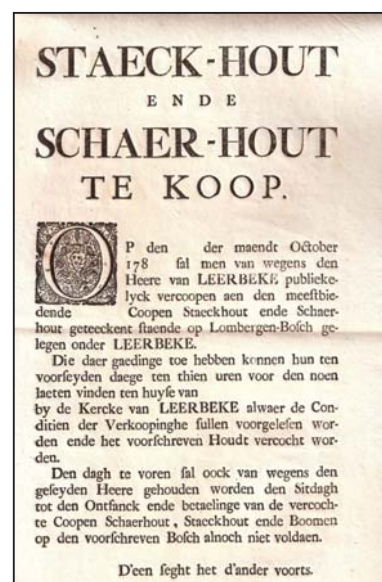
STAECK-HOUT

ENDE

SCHAER-HOUT

TE KOOP.

OP den der maendt October 178 sal men van wegens den Heere van LEERBEKE publickelyck vercoopen aen den meestbiedende Coopen Staeckhout ende Schaerhout geteeckent staende op Lombergen-Bosch gelegen onder LEERBEKE.

Die daer gaedinge toe hebben konnen hun ten voorseyden daege ten thien uren voor den noen laeten vinden ten huyse van by de Kercke van LEERBEKE alwaer de Conditien der Verkoopinghe sullen voorgelesen worden ende het voorschreven Houdt vercocht worden.

Den dagh te voren sal oock van wegens den geseyden Heere gehouden worden den Sitdagh tot den Ontfanck ende betaelinge van de vercochte Coopen Schaerhout, Staeckhout ende Boomen op den voorschreven Bosch alnoch niet voldaen.

D'een seght het d'ander voorts.